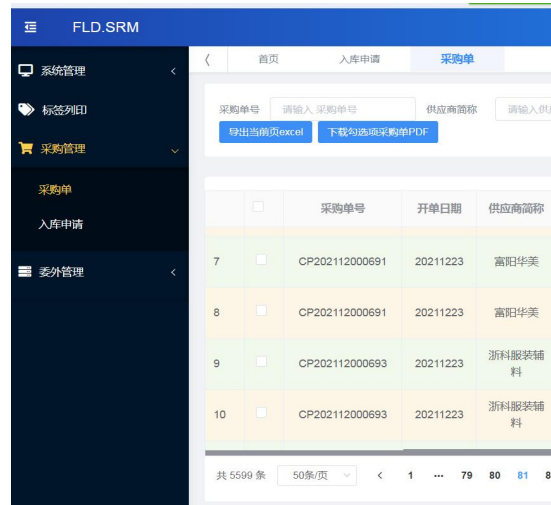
FLD.SRM

系统管理
标签列印
采购管理
采购单
入库申请
委外管理

首页 入库申请 采购单

采购单号 请输入 采购单号 供应商简称 请输入供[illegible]

导出当前页excel 下载勾选项采购单PDF

|  |  | 采购单号 | 开单日期 | 供应商简称 |
|---|---|---|---|---|
| 7 |  | CP202112000691 | 20211223 | 富阳华美 |
| 8 |  | CP202112000691 | 20211223 | 富阳华美 |
| 9 |  | CP202112000693 | 20211223 | 浙科服装辅料 |
| 10 |  | CP202112000693 | 20211223 | 浙科服装辅料 |

共 5599 条 50条/页 < 1 ··· 79 80 81 8